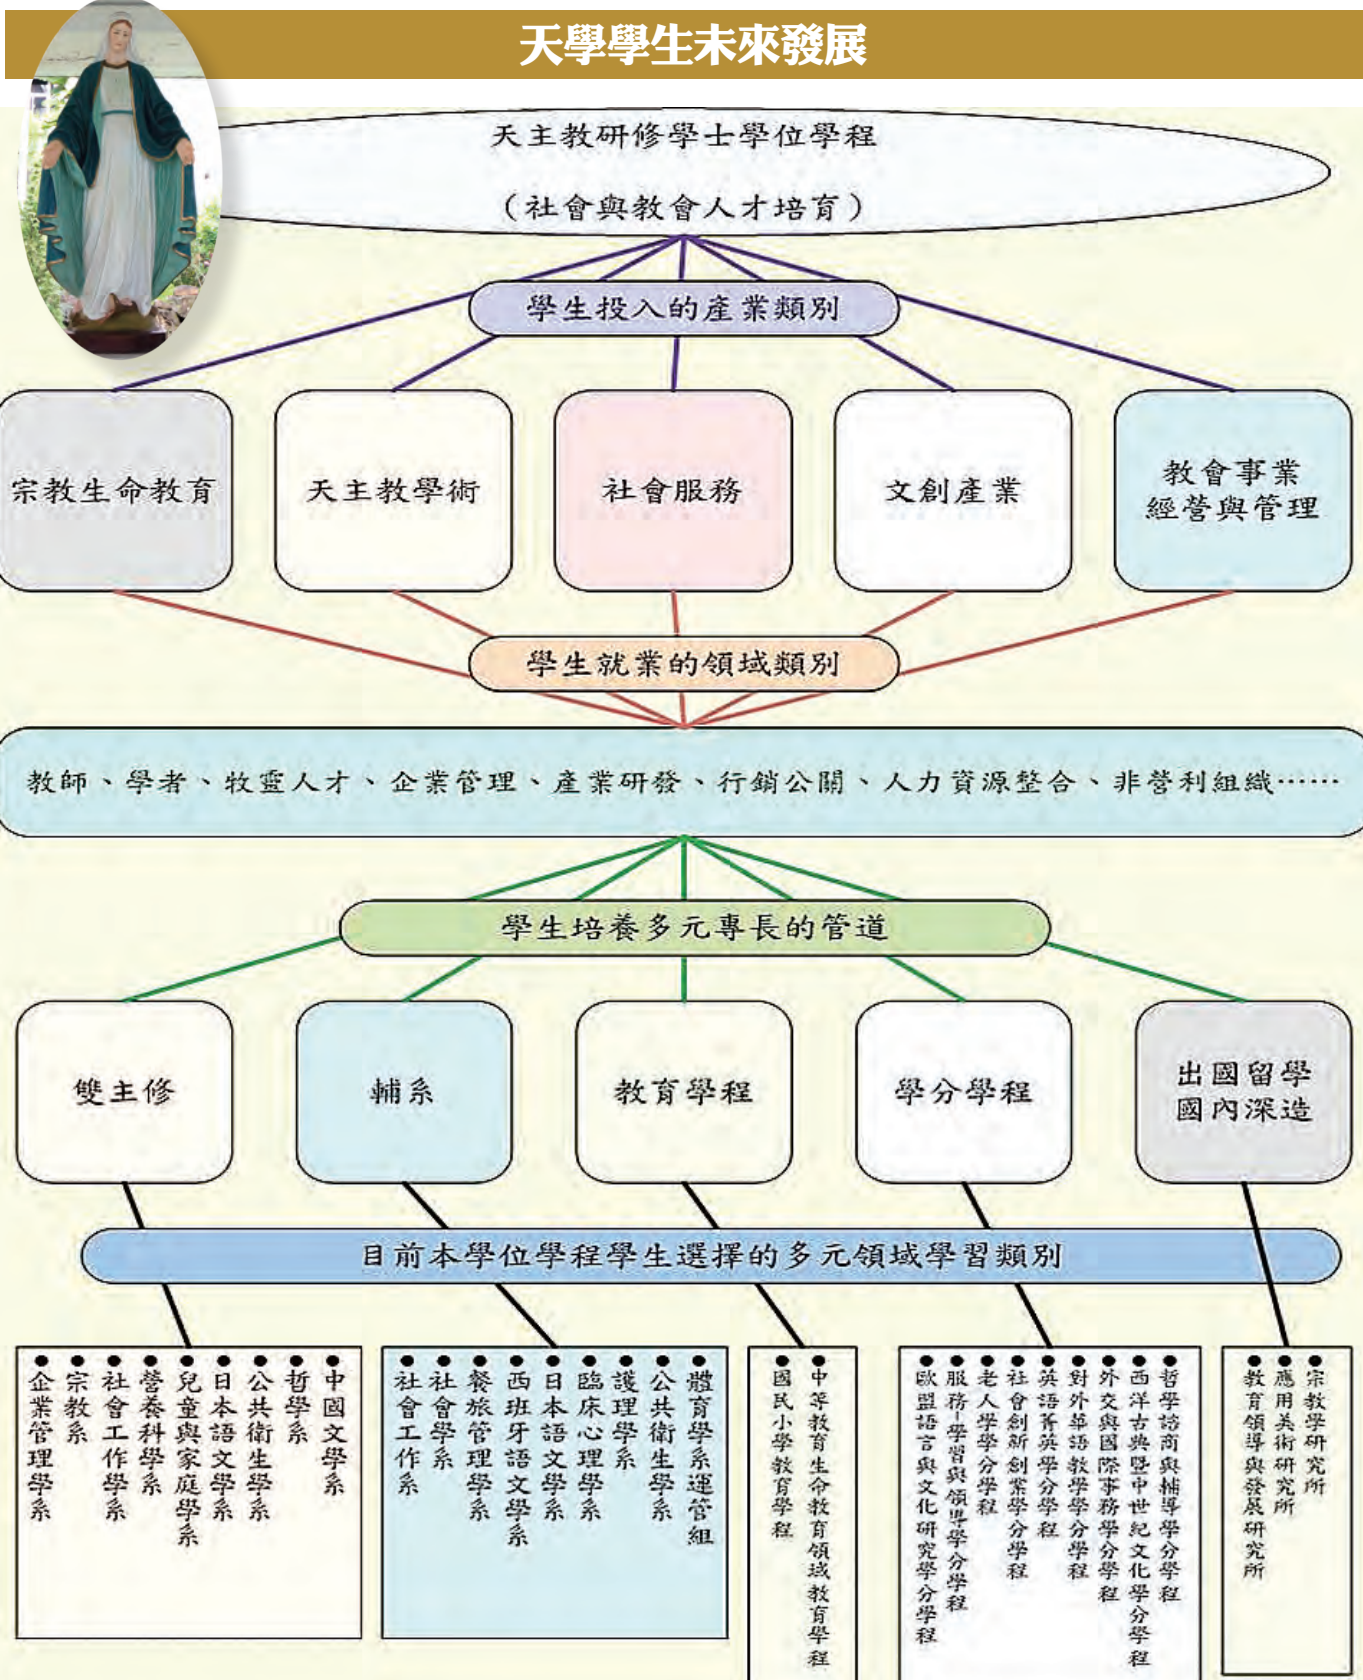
天學學生未來發展

天主教研修學士學位學程

（社會與教會人才培育）

學生投入的產業類別

宗教生命教育

天主教學術

社會服務

文創產業

教會事業經營與管理

學生就業的領域類別

教師、學者、牧靈人才、企業管理、產業研發、行銷公關、人力資源整合、非營利組織……

學生培養多元專長的管道

雙主修

輔系

教育學程

學分學程

出國留學
國內深造

目前本學位學程學生選擇的多元領域學習類別

• 中國文學系
• 哲學系
• 公共衛生學系
• 日本語文學系
• 兒童與家庭學系
• 營養科學系
• 社會工作學系
• 宗教系
• 企業管理學系

• 體育學系運管組
• 公共衛生學系
• 護理學系
• 臨床心理學系
• 日本語文學系
• 西班牙語文學系
• 餐旅管理學系
• 社會學系
• 社會工作系

• 中等教育生命教育領域教育學程
• 國民小學教育學程

• 哲學諮商與輔導學分學程
• 西洋古典暨中世紀文化學分學程
• 外交與國際事務學分學程
• 對外華語教學學分學程
• 英語菁英學分學程
• 社會創新創業學分學程
• 老人學學分學程
• 服務-學習與領導學分學程
• 歐盟語言與文化研究學分學程

• 宗教學研究所
• 應用美術研究所
• 教育領導與發展研究所